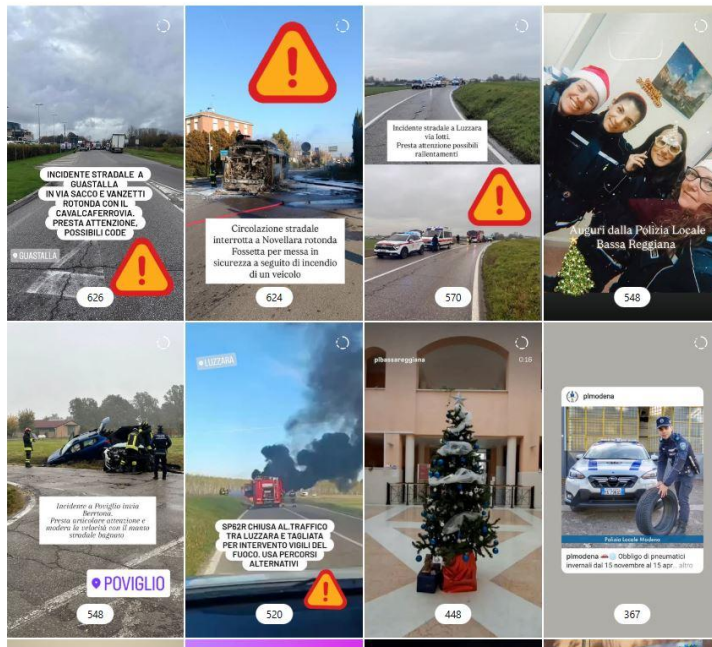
INCIDENTE STRADALE A GUASTALLA IN VIA SACCO E VANZETTI ROTONDA CON IL CAVALCAFERROVIA. PRESTA ATTENZIONE, POSSIBILI CODE

GUASTALLA

626

Circolazione stradale interrotta a Novellara rotonda Fossetta per messa in sicurezza a seguito di incendio di un veicolo

624

Incidente stradale a Luzzara via Iotti. Presta attenzione possibili rallentamenti

570

Auguri dalla Polizia Locale Bassa Reggiana

548

Incidente a Poviglio in via Berrona. Presta particolare attenzione e modera la velocità con il manto stradale bagnato

POVIGLIO

548

LUZZARA

SP62R CHIUSA AL TRAFFICO TRA LUZZARA E TAGLIATA PER INTERVENTO VIGILI DEL FUOCO. USA PERCORSI ALTERNATIVI

520

plbassareggiana

448

plmodena

Polizia Locale Modena

plmodena Obbligo di pneumatici invernali dal 15 novembre al 15 apr... altro

367